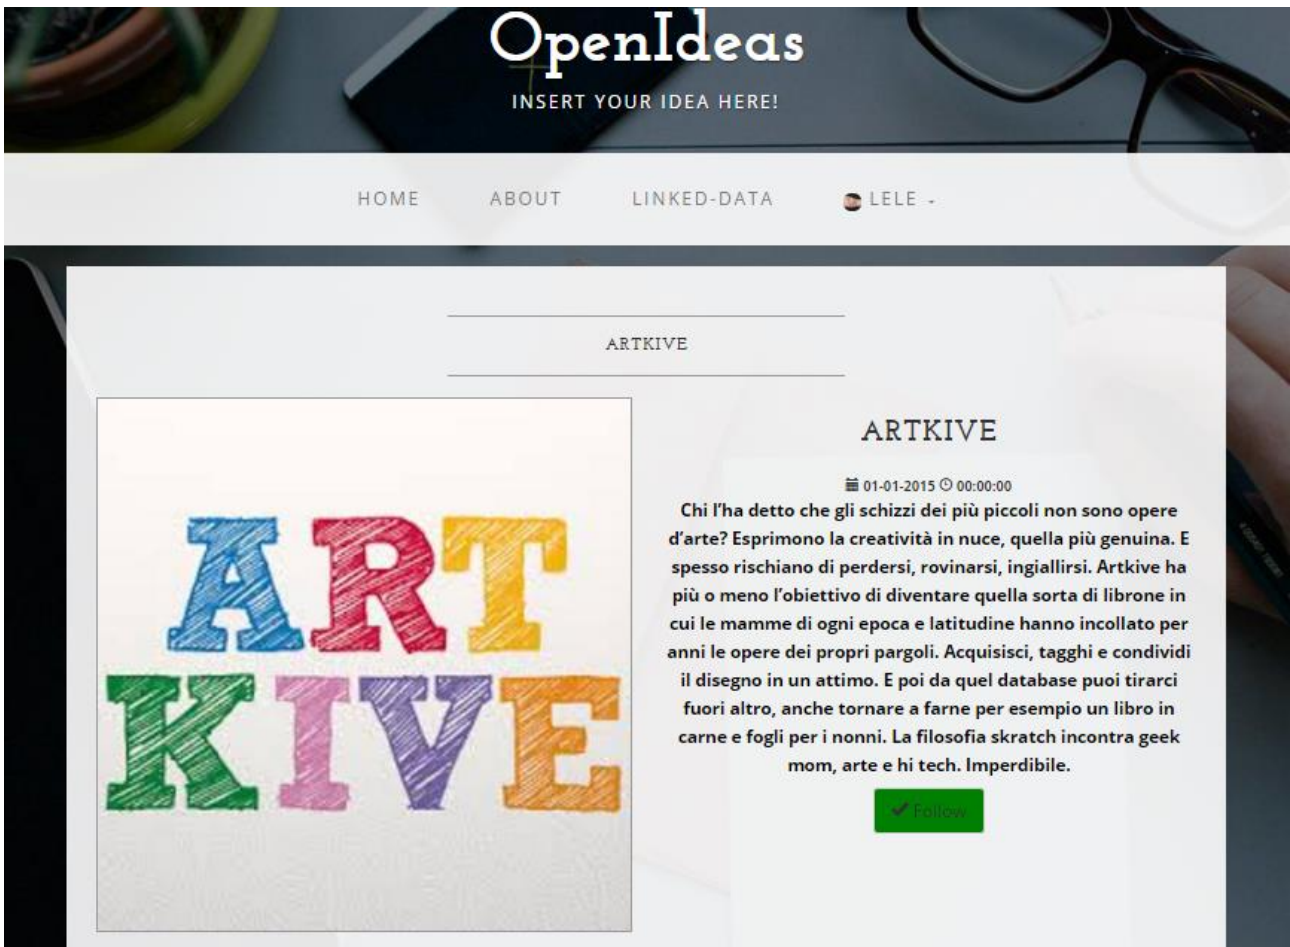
OpenIdeas

INSERT YOUR IDEA HERE!

HOME ABOUT LINKED-DATA LELE

ARTKIVE

ART KIVE

ARTKIVE

01-01-2015 00:00:00

Chi l'ha detto che gli schizzi dei più piccoli non sono opere d'arte? Esprimono la creatività in nuce, quella più genuina. E spesso rischiano di perdersi, rovinarsi, ingiallirsi. Artkive ha più o meno l'obiettivo di diventare quella sorta di librone in cui le mamme di ogni epoca e latitudine hanno incollato per anni le opere dei propri pargoli. Acquisisci, tagghi e condividi il disegno in un attimo. E poi da quel database puoi tirarci fuori altro, anche tornare a farne per esempio un libro in carne e fogli per i nonni. La filosofia skratch incontra geek mom, arte e hi tech. Imperdibile.

Follow